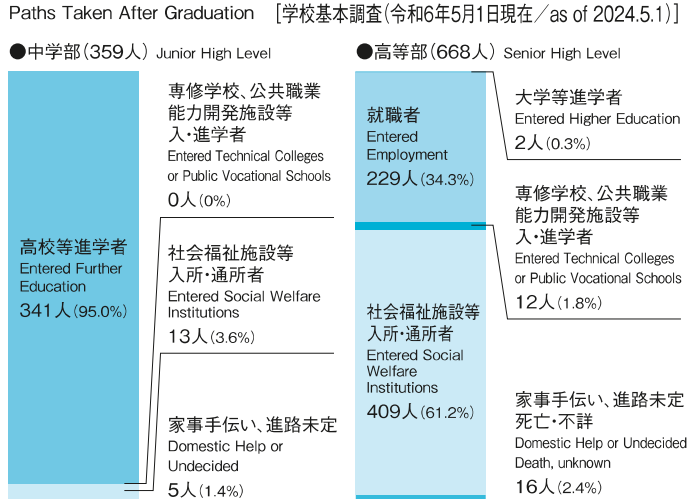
Paths Taken After Graduation ［学校基本調査（令和6年5月1日現在／as of 2024.5.1）］

●中学部（359人） Junior High Level

高校等進学者
Entered Further Education
341人（95.0%）

専修学校、公共職業能力開発施設等入・進学者
Entered Technical Colleges or Public Vocational Schools
0人（0%）

社会福祉施設等入所・通所者
Entered Social Welfare Institutions
13人（3.6%）

家事手伝い、進路未定
Domestic Help or Undecided
5人（1.4%）

●高等部（668人） Senior High Level

就職者
Entered Employment
229人（34.3%）

社会福祉施設等入所・通所者
Entered Social Welfare Institutions
409人（61.2%）

大学等進学者
Entered Higher Education
2人（0.3%）

専修学校、公共職業能力開発施設等入・進学者
Entered Technical Colleges or Public Vocational Schools
12人（1.8%）

家事手伝い、進路未定死亡・不詳
Domestic Help or Undecided Death, unknown
16人（2.4%）